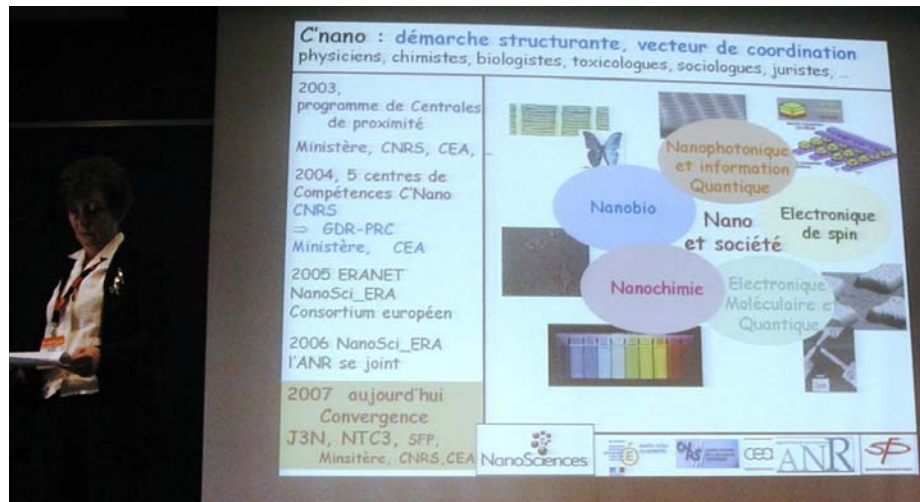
C'nano : démarche structurante, vecteur de coordination
physiciens, chimistes, biologistes, toxicologues, sociologues, juristes, ...

2003, programme de Centrales de proximité

Ministère, CNRS, CEA, ...

2004, 5 centres de Compétences C'Nano CNRS
⇒ GDR-PRC
Ministère, CEA

2005 ERANET
NanoSci_ERA
Consortium européen

2006 NanoSci_ERA
l'ANR se joint

2007 aujourd'hui
Convergence
J3N, NTC3, SFP,
Minsitère, CNRS,CEA

Nanophotonique et information Quantique

Nanobio

Nano et société

Electronique de spin

Nanochimie

Electronique Moléculaire et Quantique

NanoSciences

CNRS

cea

ANR

SFP